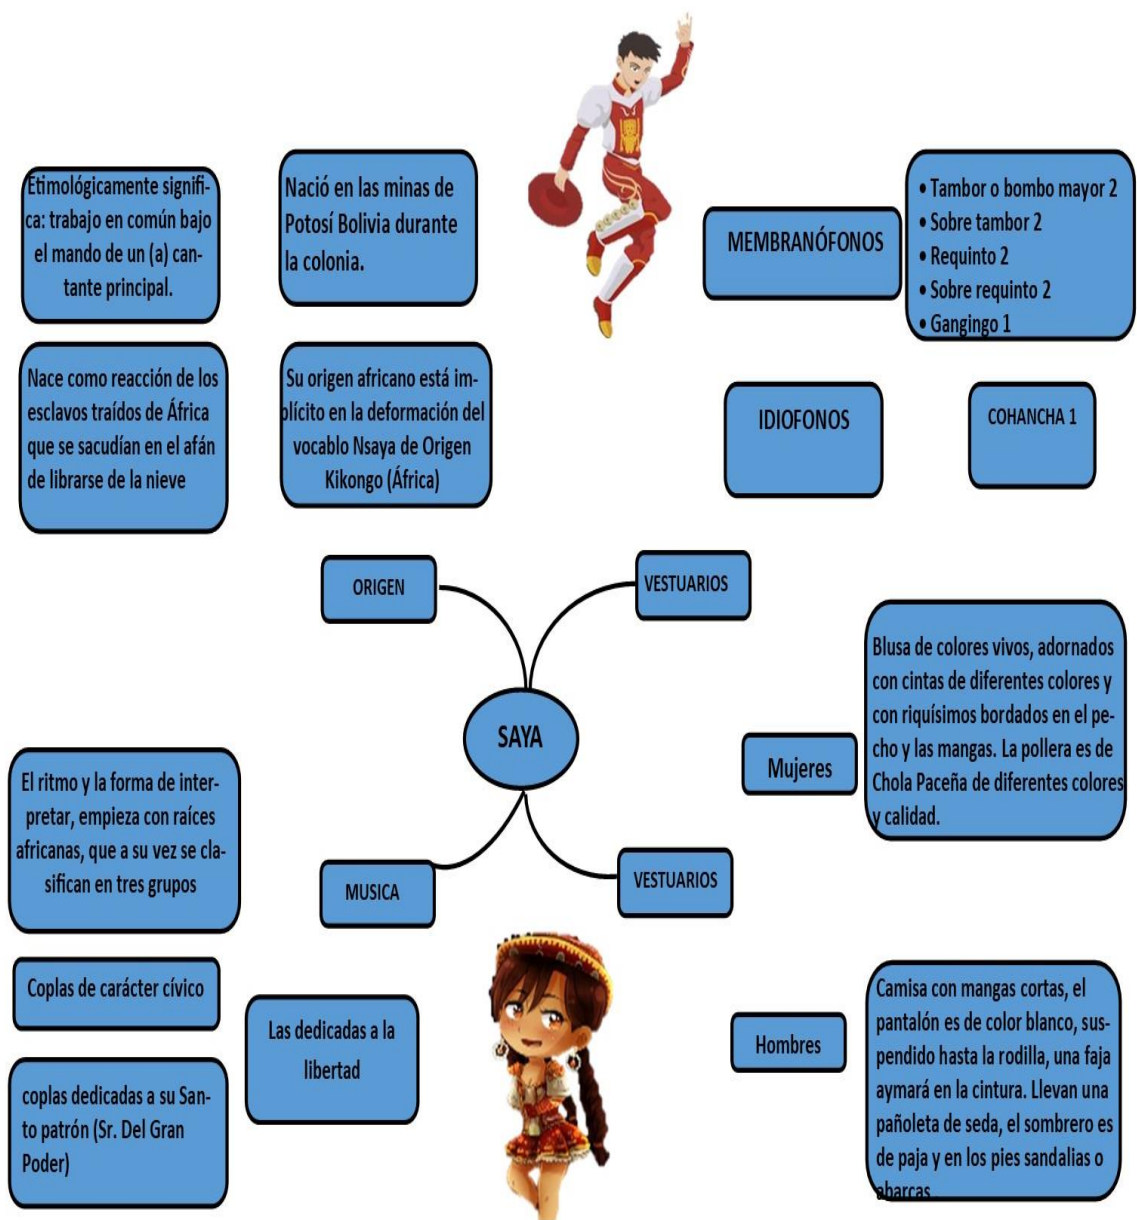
Etimológicamente significa: trabajo en común bajo el mando de un (a) cantante principal.

Nació en las minas de Potosí Bolivia durante la colonia.

MEMBRANÓFONOS

• Tambor o bombo mayor 2
• Sobre tambor 2
• Requinto 2
• Sobre requinto 2
• Gangingo 1

Nace como reacción de los esclavos traídos de África que se sacudían en el afán de librarse de la nieve

Su origen africano está implícito en la deformación del vocablo Nsaya de Origen Kikongo (África)

IDIOFONOS

COHANCHA 1

ORIGEN

VESTUARIOS

Blusa de colores vivos, adornados con cintas de diferentes colores y con riquísimos bordados en el pecho y las mangas. La pollera es de Chola Paceña de diferentes colores y calidad.

SAYA

Mujeres

El ritmo y la forma de interpretar, empieza con raíces africanas, que a su vez se clasifican en tres grupos

MUSICA

VESTUARIOS

Coplas de carácter cívico

Las dedicadas a la libertad

coplas dedicadas a su Santo patrón (Sr. Del Gran Poder)

Hombres

Camisa con mangas cortas, el pantalón es de color blanco, suspendido hasta la rodilla, una faja aymará en la cintura. Llevan una pañoleta de seda, el sombrero es de paja y en los pies sandalias o abarcas